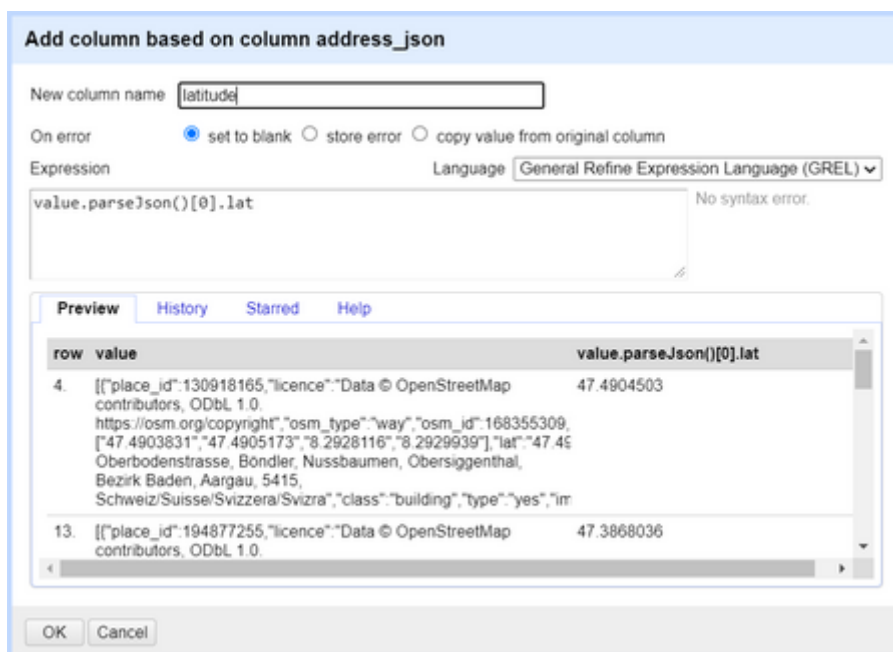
Add column based on column address_json

New column name latitude

On error set to blank store error copy value from original column

Expression Language General Refine Expression Language (GREL)

value.parseJson()[0].lat

No syntax error.

Preview History Starred Help

| row | value | value.parseJson()[0].lat |
|---|---|---|
| 4. | [{"place_id":130918165,"licence":"Data © OpenStreetMap contributors, ODbL 1.0. https://osm.org/copyright","osm_type":"way","osm_id":168355309, ["47.4903831","47.4905173","8.2928116","8.2929939"],"lat":"47.4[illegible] Oberbodenstrasse, Böndler, Nussbaumen, Obersiggenthal, Bezirk Baden, Aargau, 5415, Schweiz/Suisse/Svizzera/Svizra","class":"building","type":"yes","im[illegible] | 47.4904503 |
| 13. | [{"place_id":194877255,"licence":"Data © OpenStreetMap contributors, ODbL 1.0. | 47.3868036 |

OK Cancel